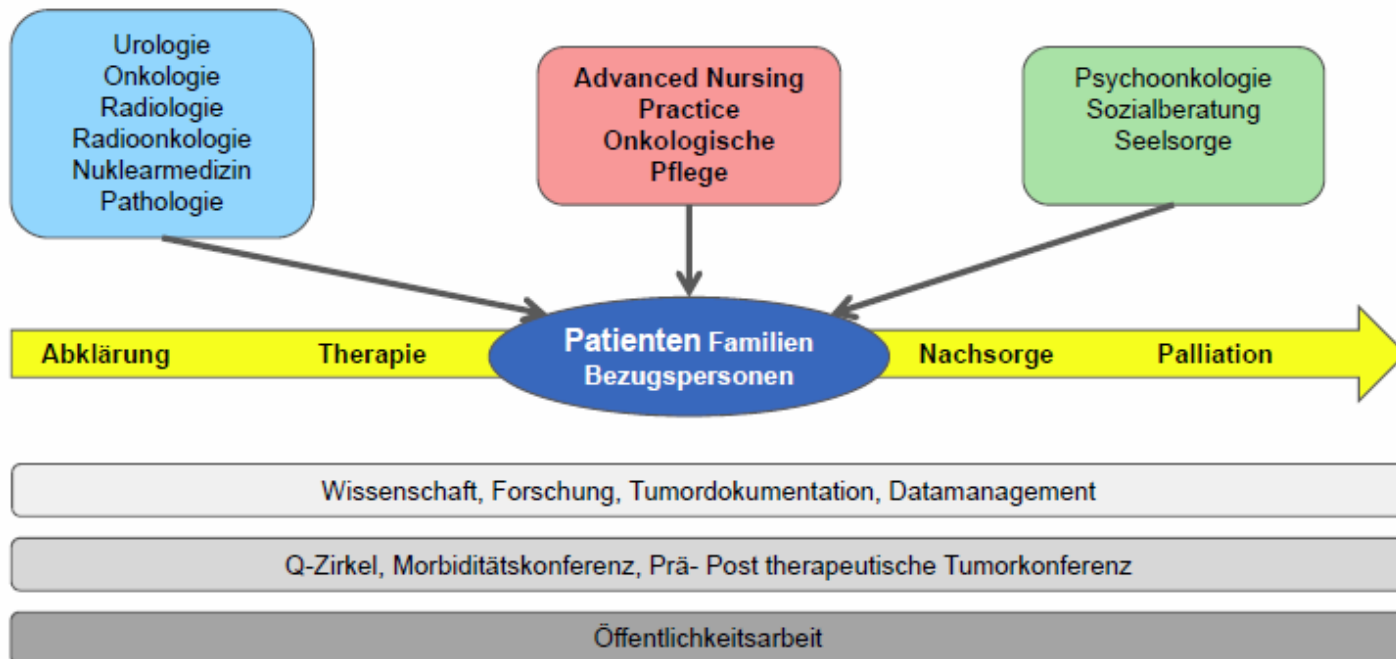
Urologie
Onkologie
Radiologie
Radioonkologie
Nuklearmedizin
Pathologie

Advanced Nursing Practice
Onkologische Pflege

Psychoonkologie
Sozialberatung
Seelsorge

Abklärung

Therapie

Patienten Familien Bezugspersonen

Nachsorge

Palliation

Wissenschaft, Forschung, Tumordokumentation, Datamanagement

Q-Zirkel, Morbiditätskonferenz, Prä- Post therapeutische Tumorkonferenz

Öffentlichkeitsarbeit